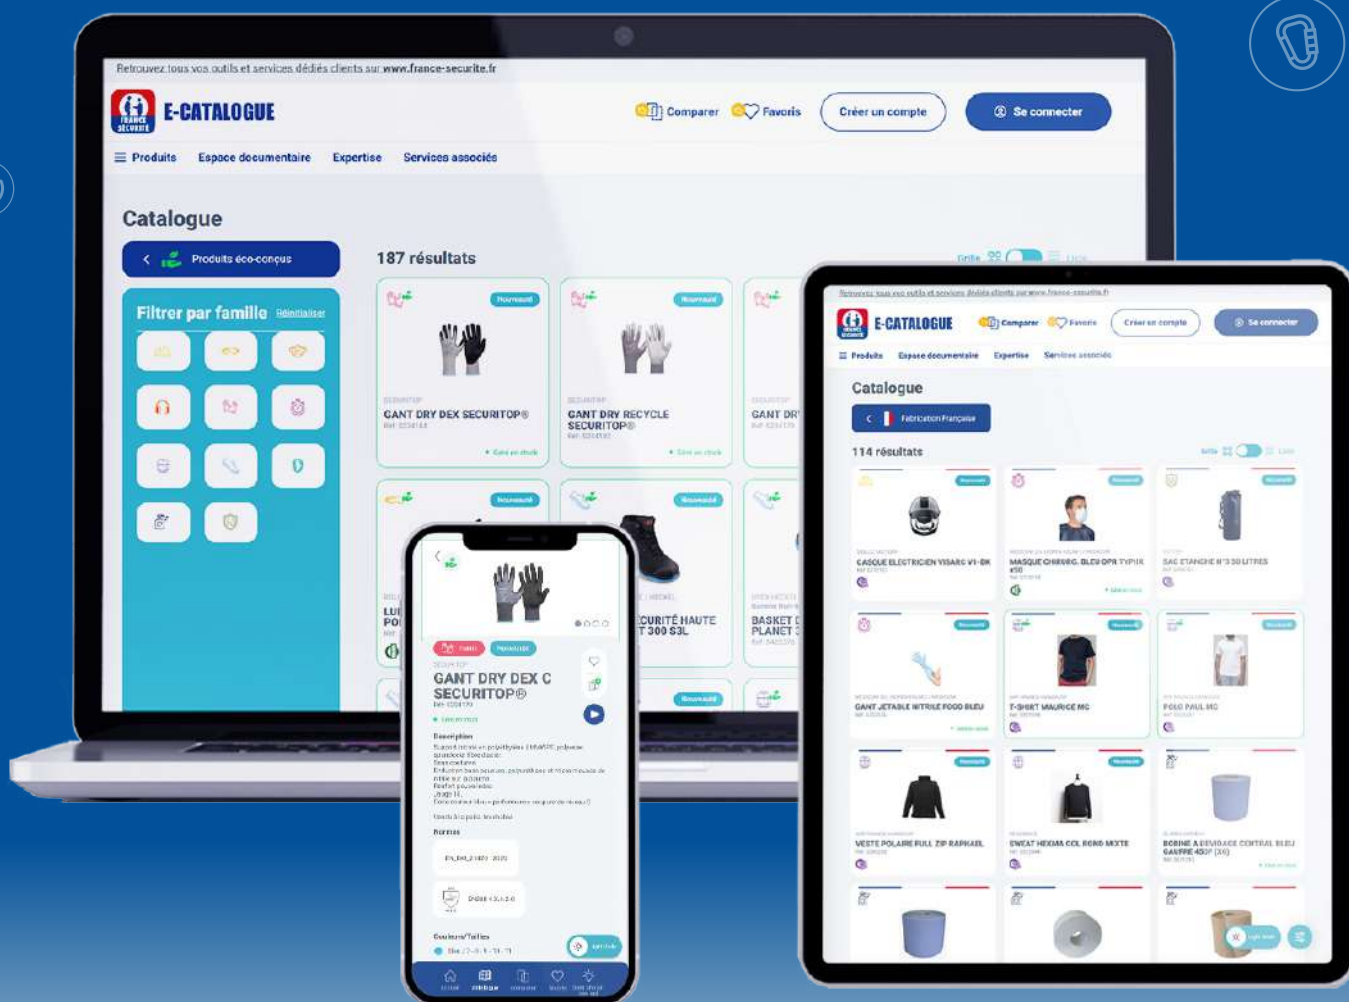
Retrouvez tous vos outils et services dédiés clients sur www.france-securite.fr

FRANCE SÉCURITÉ E-CATALOGUE

Comparer Favoris Créer un compte Se connecter

Produits Espace documentaire Expertise Services associés

Catalogue

Produits éco-conçus

Filtrer par famille Réinitialiser

187 résultats

Nouveauté
SECURITOP
GANT DRY DEX SECURITOP®
Réf: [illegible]
En stock

Nouveauté
SECURITOP
GANT DRY RECYCLE SECURITOP®
Réf: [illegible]
En stock

GANT DR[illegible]

Nouveauté

Nouveauté
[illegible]CURITÉ HAUTE
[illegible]T 300 S3L

BASKET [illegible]
PLANET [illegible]

LU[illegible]
PO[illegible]

Nouveauté

GANT DRY DEX C SECURITOP®
Réf: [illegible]
Description
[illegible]
Normes
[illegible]
Couleurs/Tailles
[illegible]

Retrouvez tous vos outils et services dédiés clients sur www.france-securite.fr

E-CATALOGUE
Comparer Favoris Créer un compte Se connecter
Produits Espace documentaire Expertise Services associés

Catalogue

Fabrication Française

114 résultats

CASQUE ELECTRICIEN VISARC V1-DK
MASQUE CHIRURG. BLEU OPR TYPIIR x50
SAC ETANCHE N°3 30 LITRES
GANT JETABLE NITRILE FOOD BLEU
T-SHIRT MAURICE MC
POLO PAUL MC
VESTE POLAIRE FULL ZIP RAPHAEL
SWEAT HEXMA COL ROND MIXTE
BOBINE A DEVIDAGE CENTRAL BLEU GAUFRE 450F (X6)